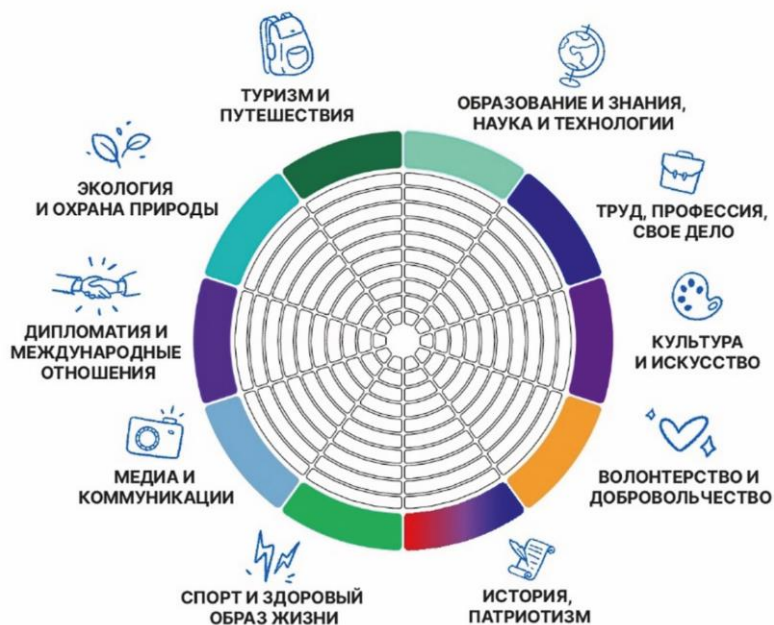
ТУРИЗМ И ПУТЕШЕСТВИЯ

ОБРАЗОВАНИЕ И ЗНАНИЯ, НАУКА И ТЕХНОЛОГИИ

ТРУД, ПРОФЕССИЯ, СВОЕ ДЕЛО

КУЛЬТУРА И ИСКУССТВО

ВОЛОНТЕРСТВО И ДОБРОВОЛЬЧЕСТВО

ИСТОРИЯ, ПАТРИОТИЗМ

СПОРТ И ЗДОРОВЫЙ ОБРАЗ ЖИЗНИ

МЕДИА И КОММУНИКАЦИИ

ДИПЛОМАТИЯ И МЕЖДУНАРОДНЫЕ ОТНОШЕНИЯ

ЭКОЛОГИЯ И ОХРАНА ПРИРОДЫ